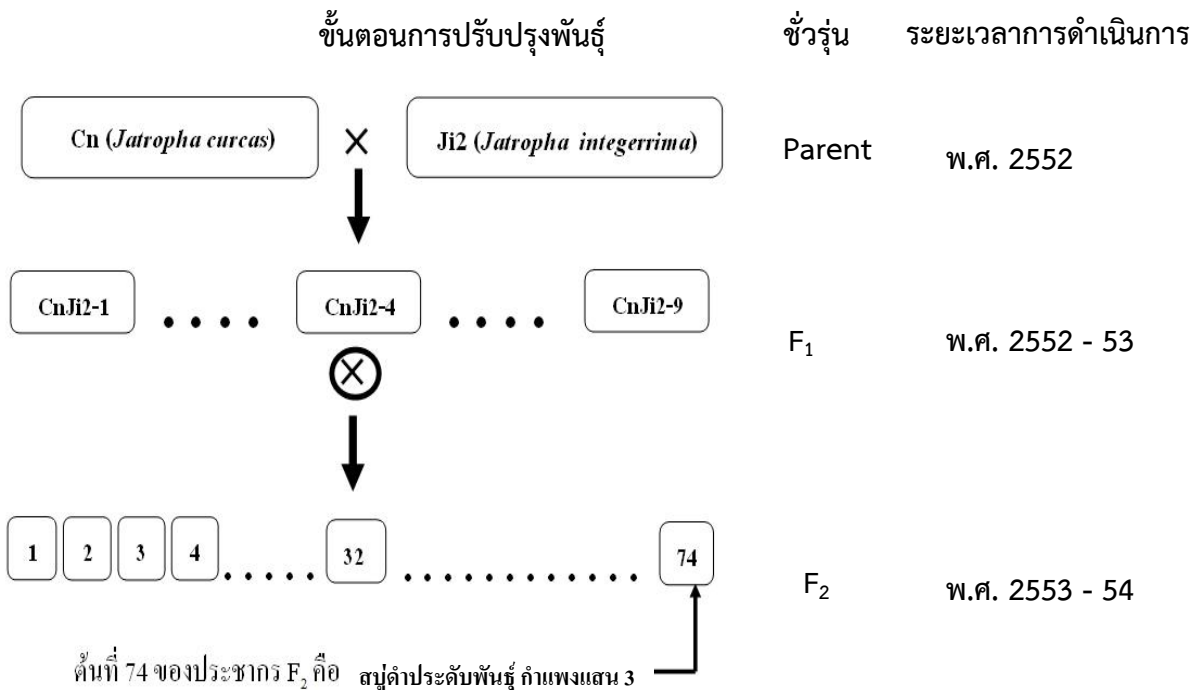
ขั้นตอนการปรับปรุงพันธุ์ ชั่วรุ่น ระยะเวลาการดำเนินการ

Cn (*Jatropha curcas*) × Ji2 (*Jatropha integerrima*) Parent พ.ศ. 2552

CnJi2-1 . . . . CnJi2-4 . . . . CnJi2-9 $F_1$ พ.ศ. 2552 - 53

⊗

1 2 3 4 . . . . . 32 . . . . . . . . . . . . 74 $F_2$ พ.ศ. 2553 - 54

ต้นที่ 74 ของประชากร $F_2$ คือ สบู่ดำประดับพันธุ์ กำแพงแสน 3